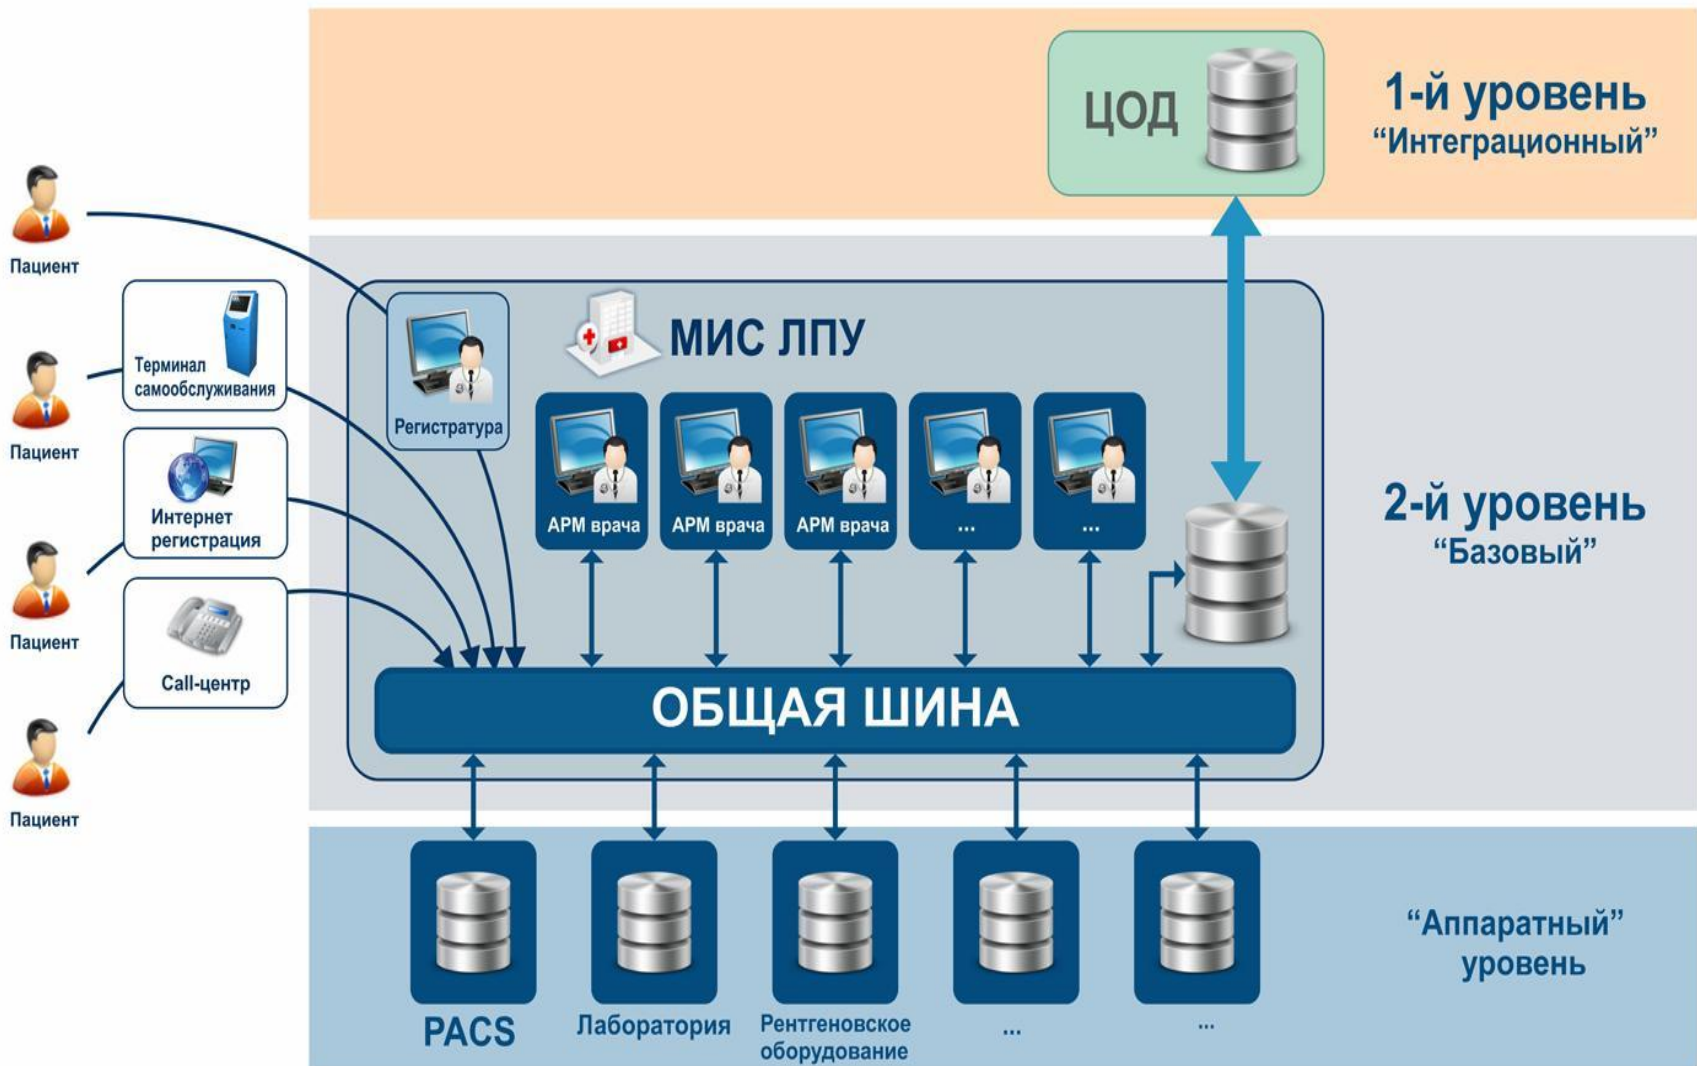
ЦОД

1-й уровень
“Интеграционный”

Пациент

Терминал самообслуживания

Пациент

Интернет регистрация

Пациент

Call-центр

Пациент

Регистратура

МИС ЛПУ

АРМ врача

АРМ врача

АРМ врача

...

...

2-й уровень
“Базовый”

ОБЩАЯ ШИНА

PACS

Лаборатория

Рентгеновское оборудование

...

...

“Аппаратный” уровень